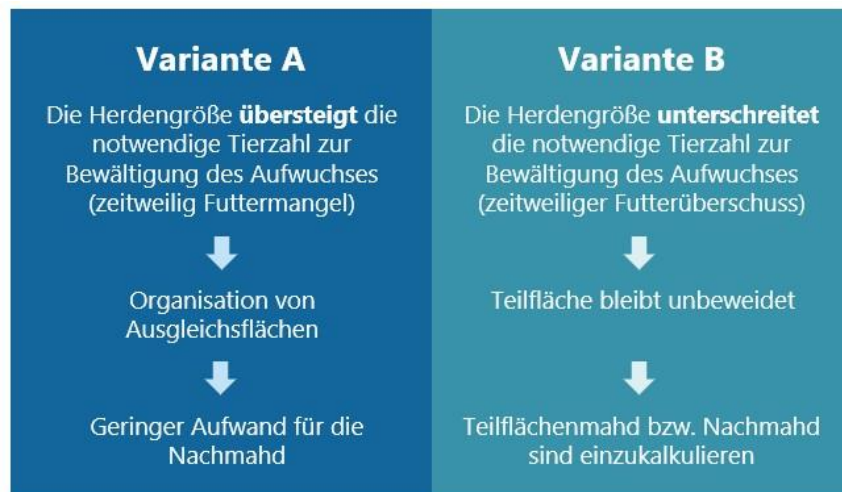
Variante A

Die Herdengröße **übersteigt** die notwendige Tierzahl zur Bewältigung des Aufwuchses (zeitweilig Futtermangel)

Organisation von Ausgleichsflächen

Geringer Aufwand für die Nachmahd

Variante B

Die Herdengröße **unterschreitet** die notwendige Tierzahl zur Bewältigung des Aufwuchses (zeitweiliger Futterüberschuss)

Teilfläche bleibt unbeweidet

Teilflächenmahd bzw. Nachmahd sind einzukalkulieren